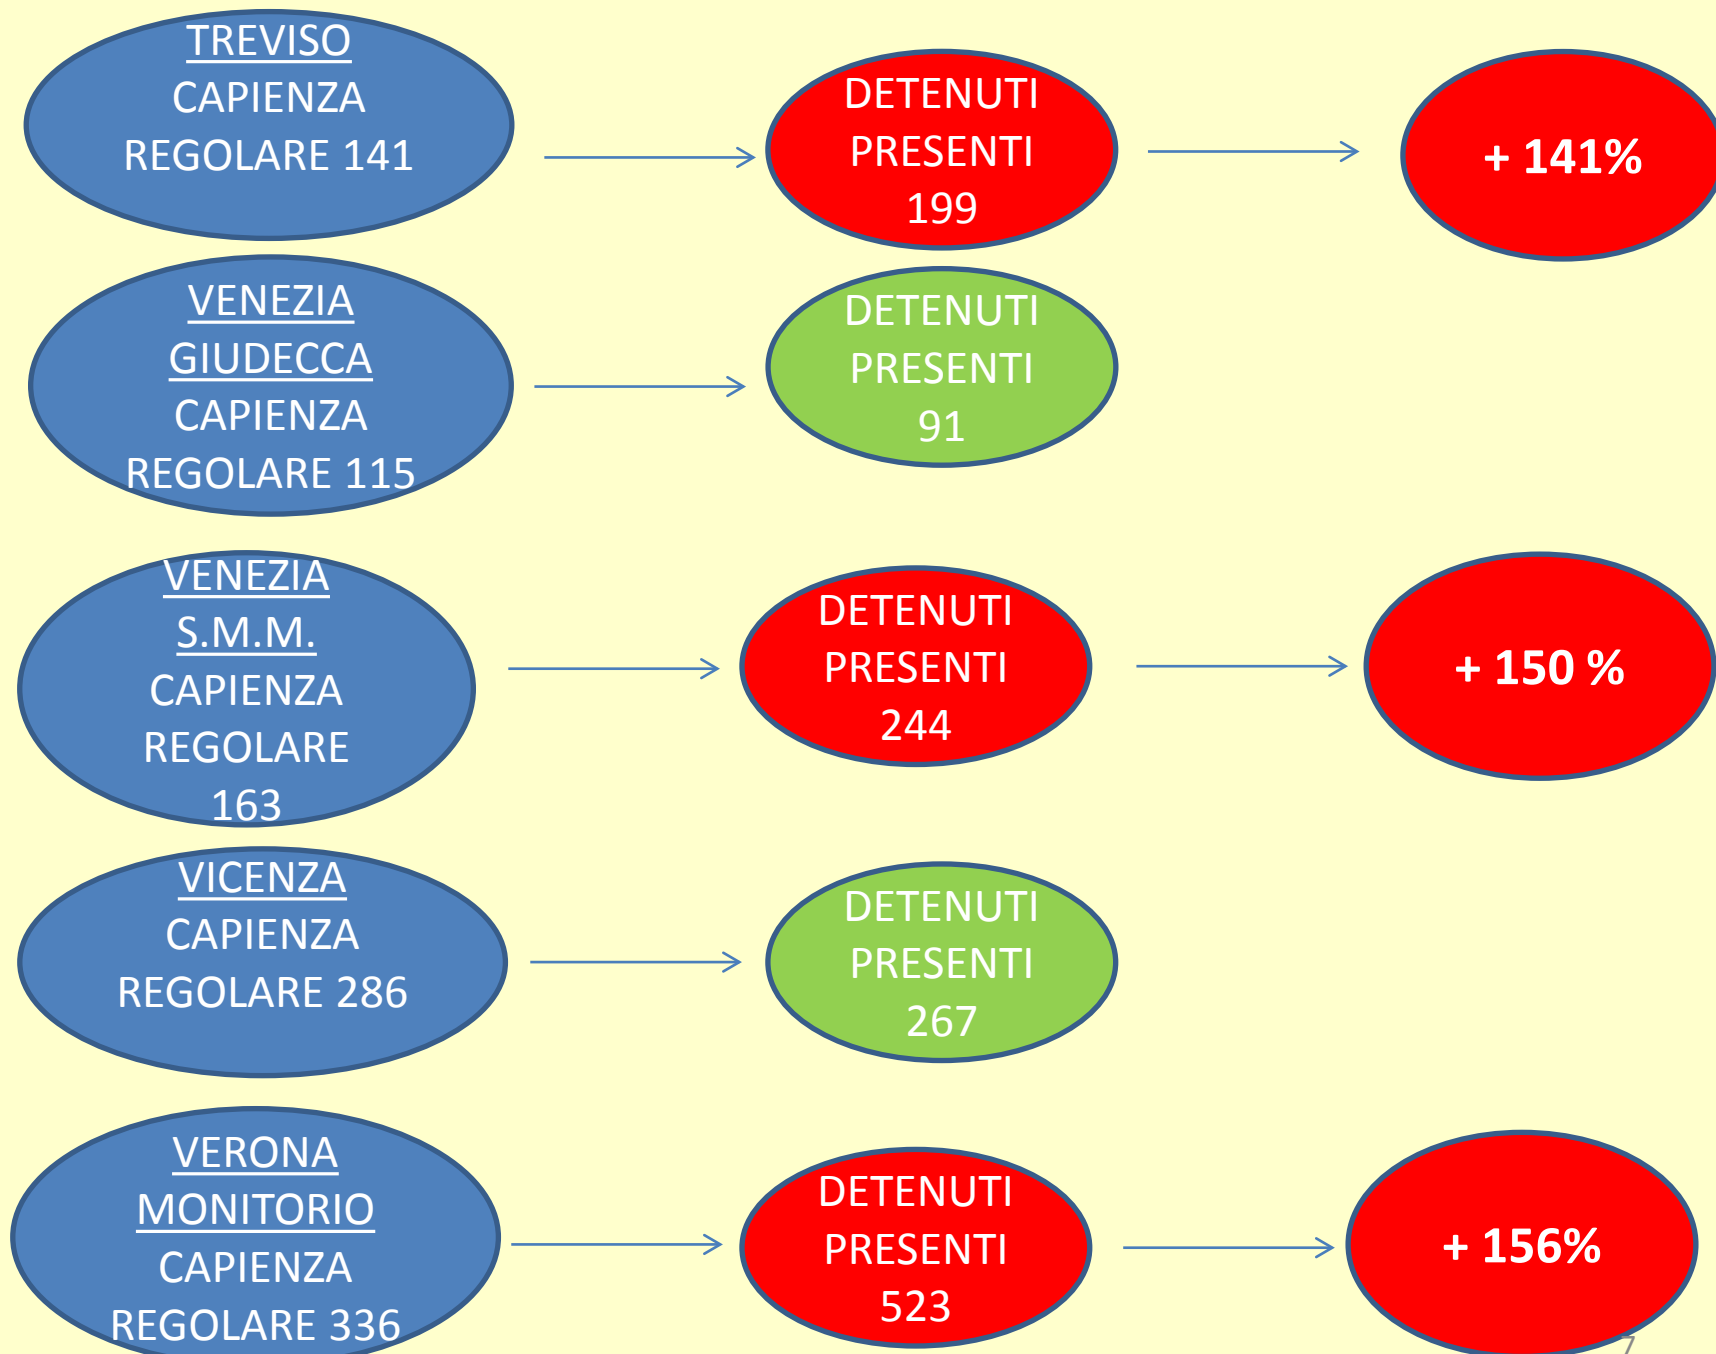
TREVISO
CAPIENZA
REGOLARE 141

DETENUTI
PRESENTI
199

+ 141%

VENEZIA
GIUDECCA
CAPIENZA
REGOLARE 115

DETENUTI
PRESENTI
91

VENEZIA
S.M.M.
CAPIENZA
REGOLARE
163

DETENUTI
PRESENTI
244

+ 150 %

VICENZA
CAPIENZA
REGOLARE 286

DETENUTI
PRESENTI
267

VERONA
MONITORIO
CAPIENZA
REGOLARE 336

DETENUTI
PRESENTI
523

+ 156%

7